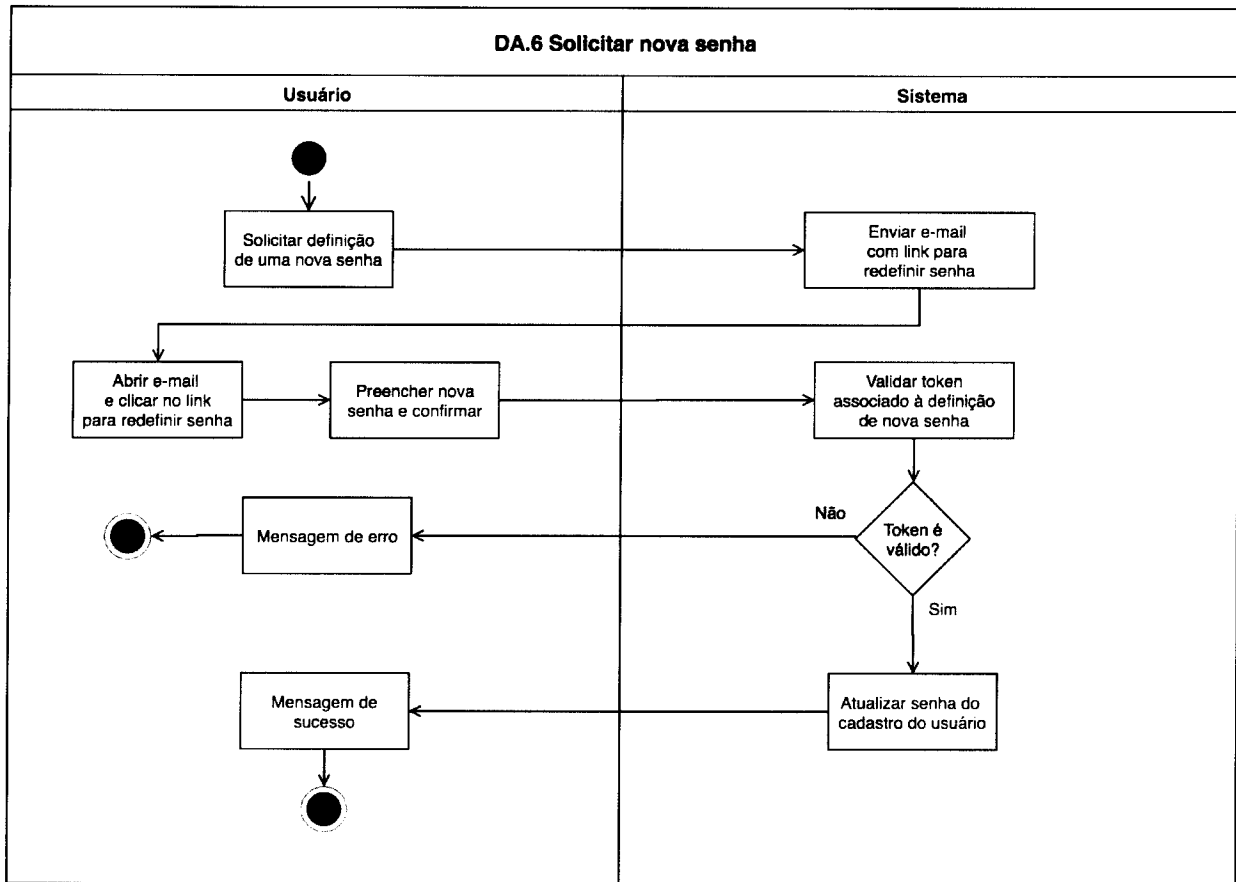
DA.6 Solicitar nova senha

Usuário

Sistema

Solicitar definição de uma nova senha

Enviar e-mail com link para redefinir senha

Abrir e-mail e clicar no link para redefinir senha

Preencher nova senha e confirmar

Validar token associado à definição de nova senha

Não

Token é válido?

Mensagem de erro

Sim

Atualizar senha do cadastro do usuário

Mensagem de sucesso